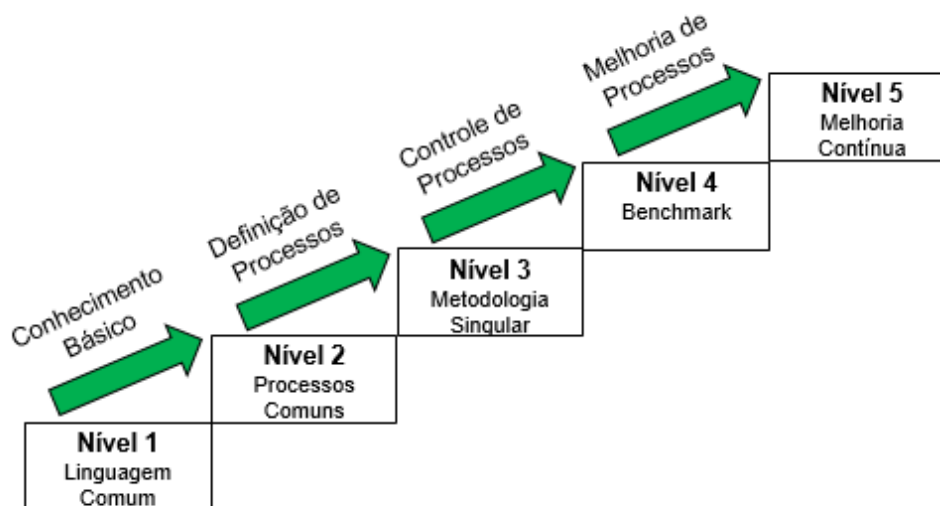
Conhecimento Básico

Nível 1
Linguagem Comum

Definição de Processos

Nível 2
Processos Comuns

Controle de Processos

Nível 3
Metodologia Singular

Melhoria de Processos

Nível 4
Benchmark

Nível 5
Melhoria Contínua